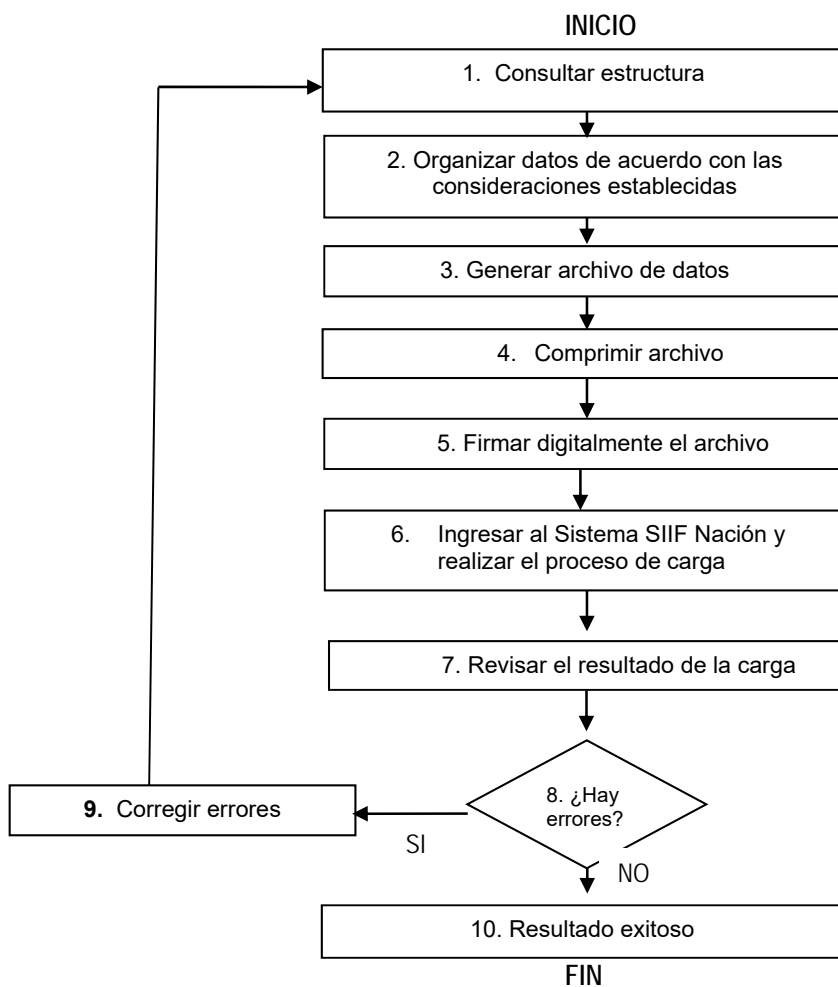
INICIO

1. Consultar estructura

2. Organizar datos de acuerdo con las consideraciones establecidas

3. Generar archivo de datos

4. Comprimir archivo

5. Firmar digitalmente el archivo

6. Ingresar al Sistema SIIF Nación y realizar el proceso de carga

7. Revisar el resultado de la carga

8. ¿Hay errores?

SI

9. Corregir errores

NO

10. Resultado exitoso

FIN